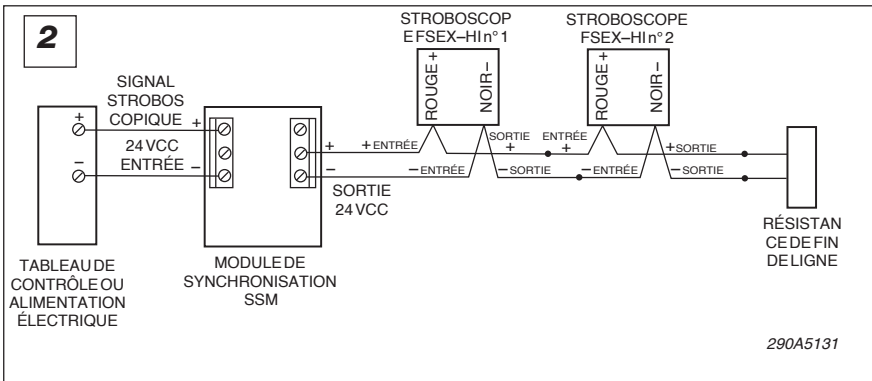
2

SIGNAL STROBOS COPIQUE

24 VCC ENTRÉE

+
–

+
–

TABLEAU DE CONTRÔLE OU ALIMENTATION ÉLECTRIQUE

MODULE DE SYNCHRONISATION SSM

+
–

SORTIE 24 VCC

+ ENTRÉE
– ENTRÉE

STROBOSCOP E FSEX–HI n° 1

ROUGE +
NOIR –

SORTIE
+
– SORTIE

ENTRÉE
+
– ENTRÉE

STROBOSCOPE FSEX–HI n° 2

ROUGE +
NOIR –

+ SORTIE
– SORTIE

RÉSISTAN CE DE FIN DE LIGNE

290A5131